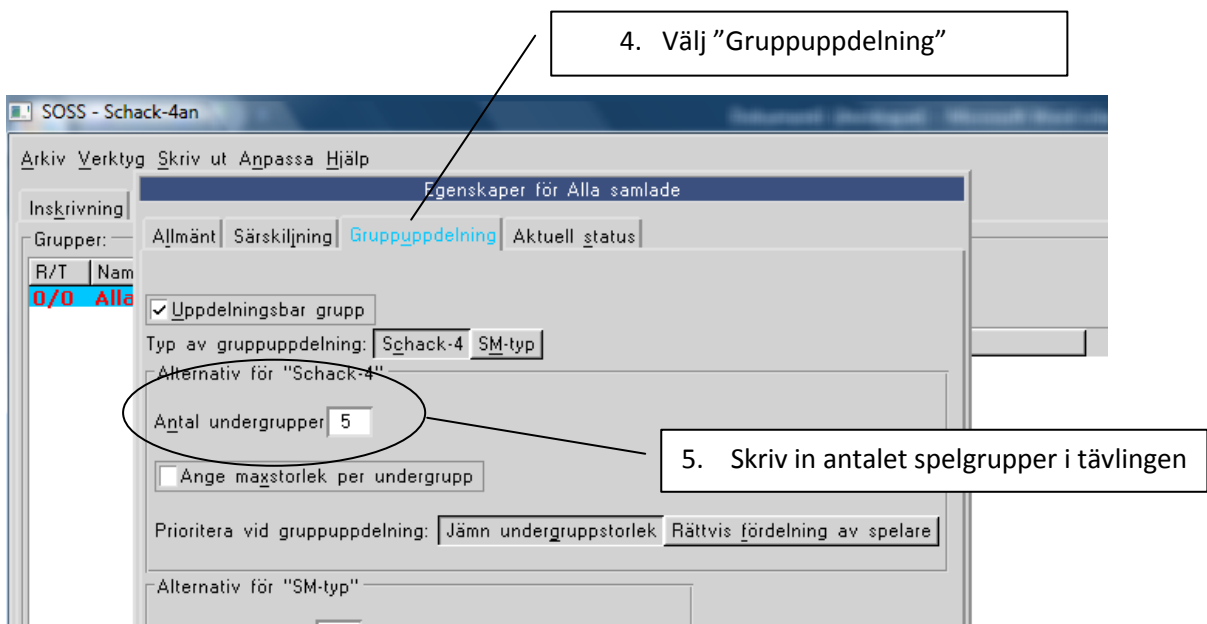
4. Välj ”Gruppuppdelning”

SOSS - Schack-4an

Arkiv Verktyg Skriv ut Anpassa Hjälp

Inskrivning

Grupper:

| R/T | Nam |
|---|---|
| 0/0 | Alla |

Egenskaper för Alla samlade

Allmänt | Särskiljning | Gruppuppdelning | Aktuell status

Uppdelningsbar grupp

Typ av gruppuppdelning: Schack-4 SM-typ

Alternativ för "Schack-4"

Antal undergrupper 5

5. Skriv in antalet spelgrupper i tävlingen

Ange maxstorlek per undergrupp

Prioritera vid gruppuppdelning: Jämn undergruppstorlek Rättvis fördelning av spelare

Alternativ för "SM-typ"